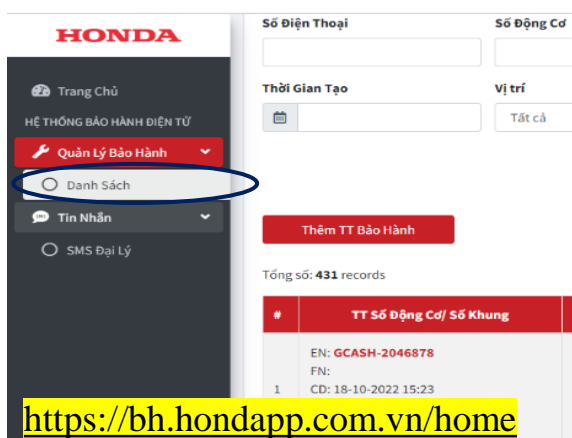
HONDA

Trang Chủ

HỆ THỐNG BẢO HÀNH ĐIỆN TỬ

Quản Lý Bảo Hành

Danh Sách

Tin Nhắn

SMS Đại Lý

Số Điện Thoại

Số Động Cơ

Thời Gian Tạo

Vị trí

Tất cả

Thêm TT Bảo Hành

Tổng số: 431 records

| # | TT Số Động Cơ/ Số Khung |
|---|---|
| 1 | EN: GCASH-2046878<br>FN:<br>CD: 18-10-2022 15:23 |

https://bh.hondapp.com.vn/home